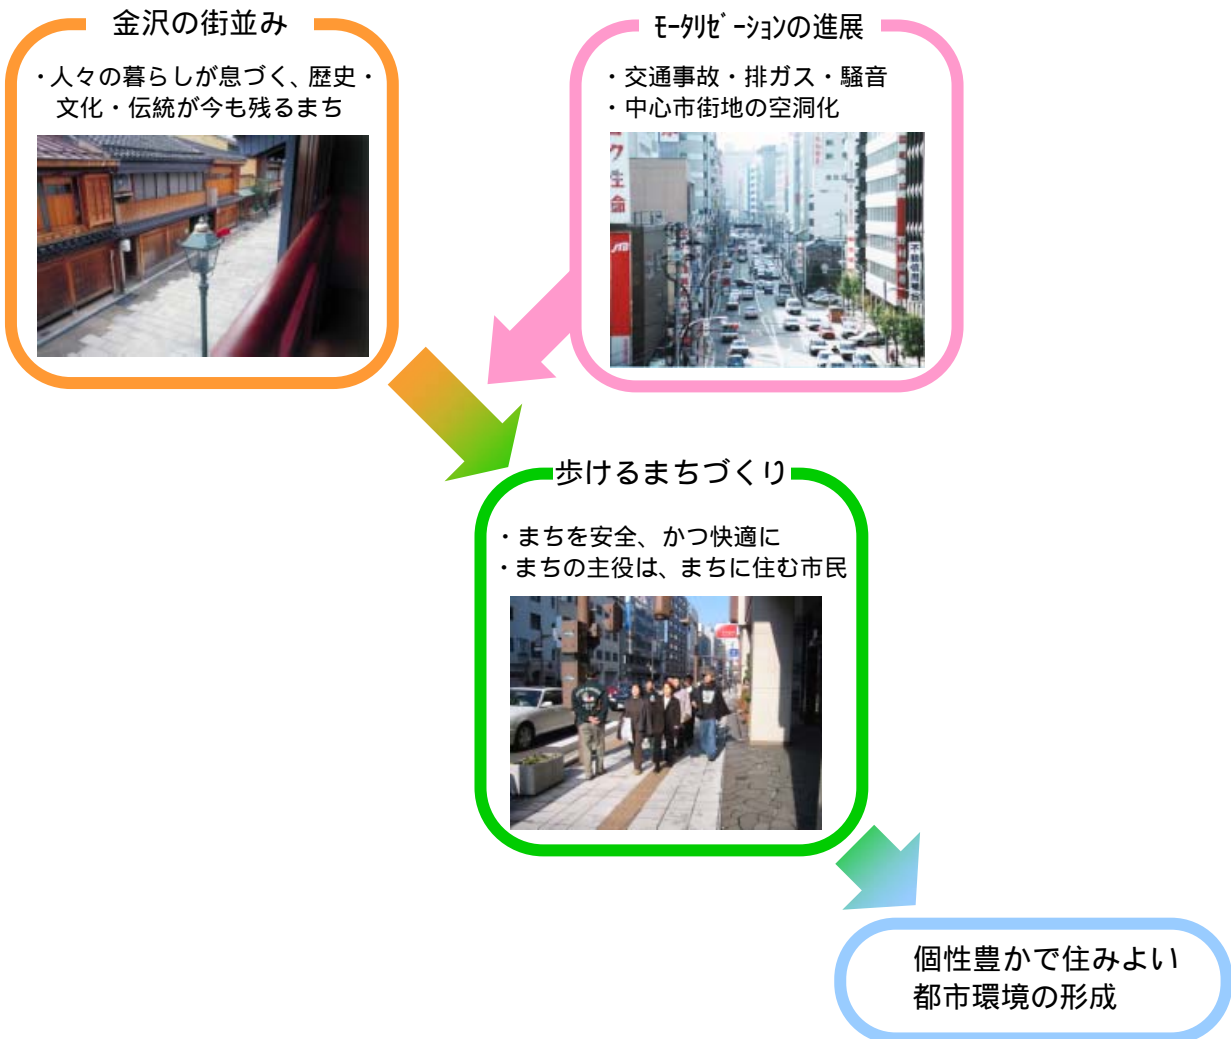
金沢の街並み

・人々の暮らしが息づく、歴史・文化・伝統が今も残るまち

ﾓｰﾀﾘｾﾞｰｼｮﾝの進展

・交通事故・排ガス・騒音
・中心市街地の空洞化

歩けるまちづくり

・まちを安全、かつ快適に
・まちの主役は、まちに住む市民

個性豊かで住みよい都市環境の形成